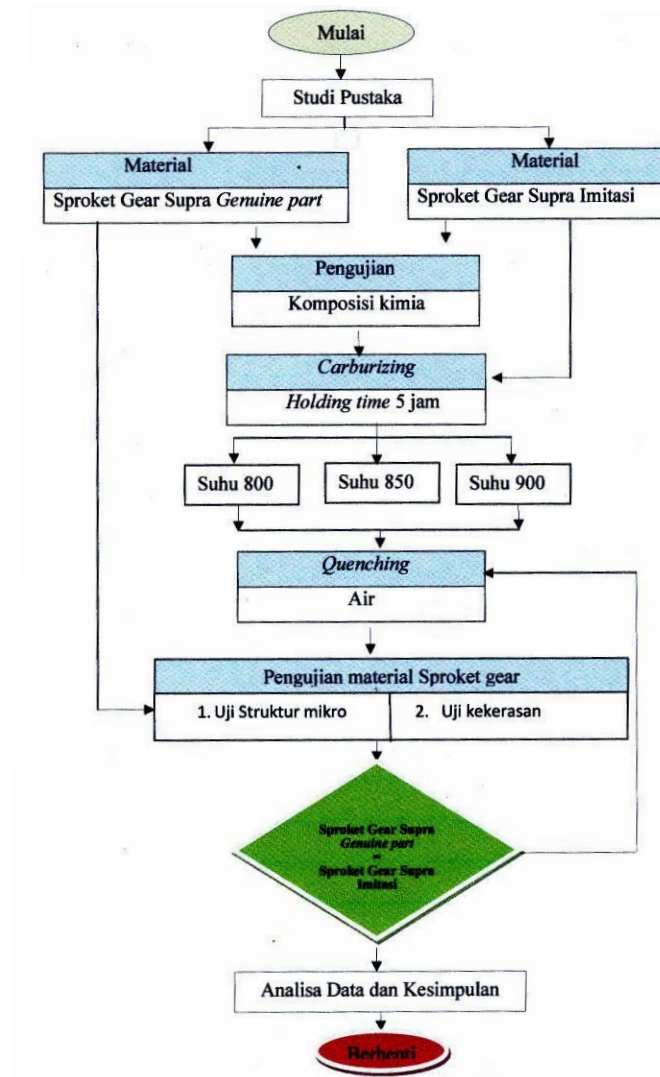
Mulai

Studi Pustaka

Material

Sproket Gear Supra Genuine part

Material

Sproket Gear Supra Imitasi

Pengujian

Komposisi kimia

Carburizing

Holding time 5 jam

Suhu 800

Suhu 850

Suhu 900

Quenching

Air

Pengujian material Sproket gear

1. Uji Struktur mikro

2. Uji kekerasan

Sproket Gear Supra Genuine part = Sproket Gear Supra Imitasi

Analisa Data dan Kesimpulan

Berhenti